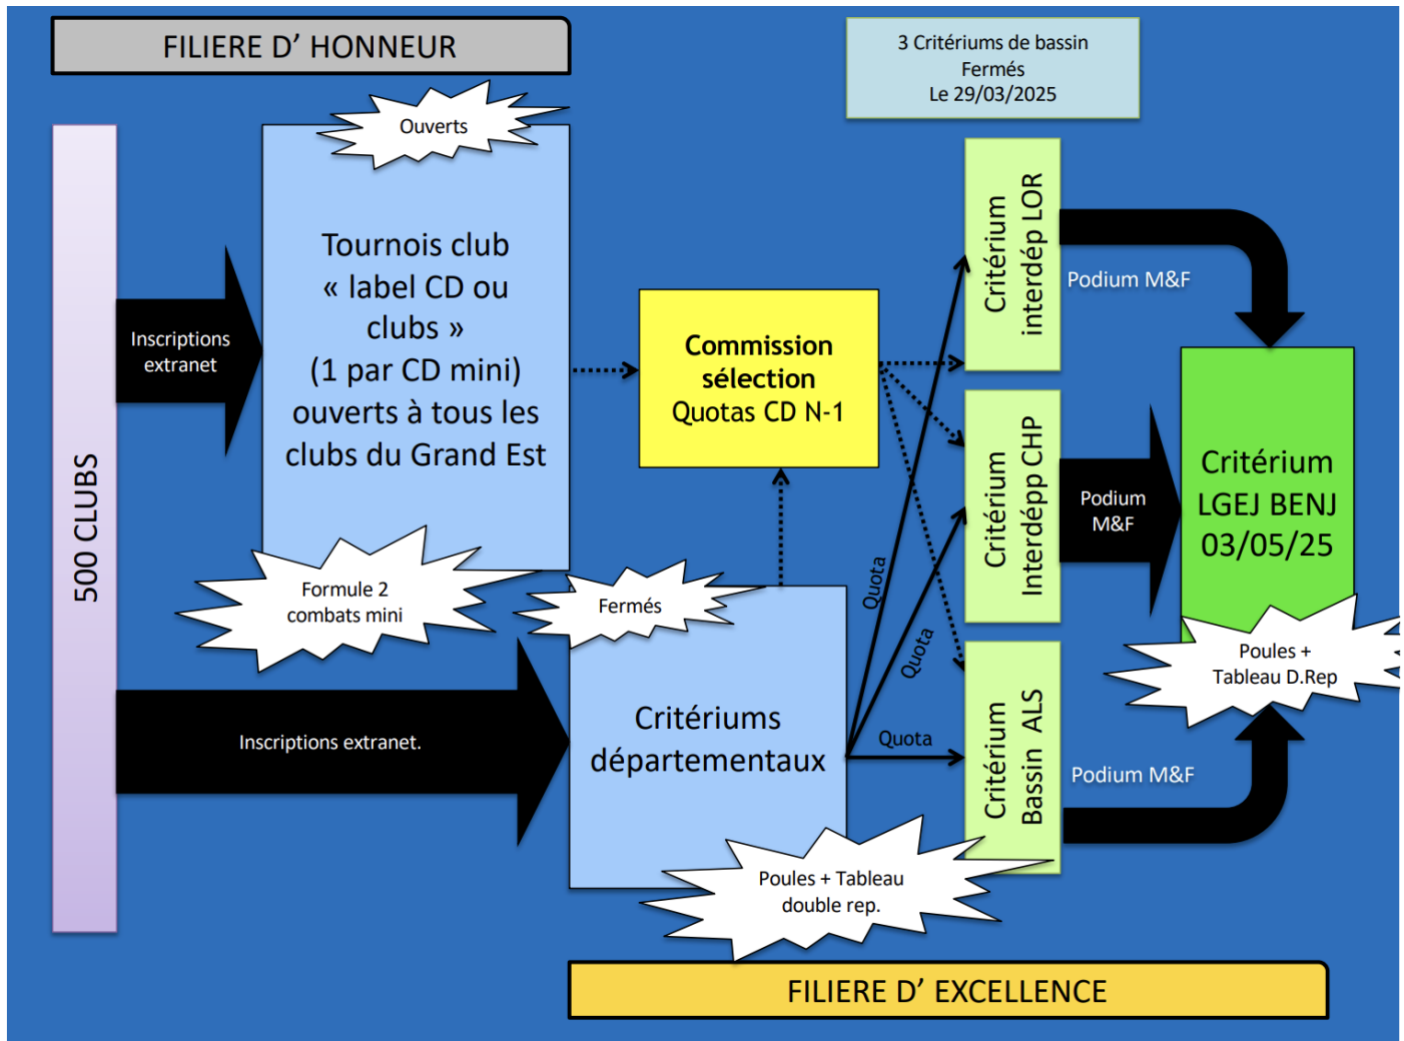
FILIERE D' HONNEUR

3 Critériums de bassin
Fermés
Le 29/03/2025

Ouverts

500 CLUBS

Inscriptions extranet

Tournois club « label CD ou clubs » (1 par CD mini) ouverts à tous les clubs du Grand Est

Commission sélection
Quotas CD N-1

Critérium interdép LOR

Podium M&F

Critérium Interdépp CHP

Podium M&F

Critérium LGEJ BENJ 03/05/25

Formule 2 combats mini

Fermés

Quota

Quota

Poules + Tableau D.Rep

Inscriptions extranet.

Critériums départementaux

Quota

Critérium Bassin ALS

Podium M&F

Poules + Tableau double rep.

FILIERE D' EXCELLENCE